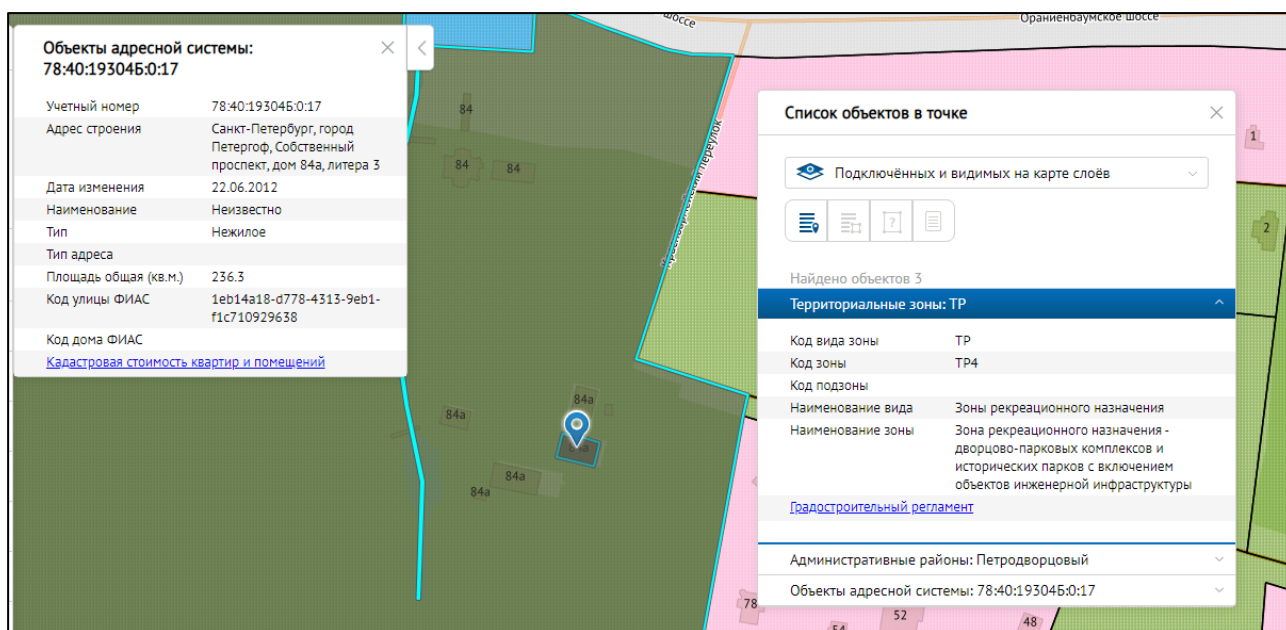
Объекты адресной системы: 78:40:19304Б:0:17

| | |
|---|---|
| Учетный номер | 78:40:19304Б:0:17 |
| Адрес строения | Санкт-Петербург, город Петергоф, Собственный проспект, дом 84а, литера З |
| Дата изменения | 22.06.2012 |
| Наименование | Неизвестно |
| Тип | Нежилое |
| Тип адреса | |
| Площадь общая (кв.м.) | 236.3 |
| Код улицы ФИАС | 1eb14a18-d778-4313-9eb1-f1c710929638 |
| Код дома ФИАС | |

Кадастровая стоимость квартир и помещений

шоссе
Ораниенбаумское шоссе
84
84
84
84а
84а
84а
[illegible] переулок
1
2
78
52
54
48

Список объектов в точке

Подключённых и видимых на карте слоёв

Найдено объектов 3

Территориальные зоны: ТР

| | |
|---|---|
| Код вида зоны | ТР |
| Код зоны | ТР4 |
| Код подзоны | |
| Наименование вида | Зоны рекреационного назначения |
| Наименование зоны | Зона рекреационного назначения - дворцово-парковых комплексов и исторических парков с включением объектов инженерной инфраструктуры |

Градостроительный регламент

Административные районы: Петродворцовый

Объекты адресной системы: 78:40:19304Б:0:17